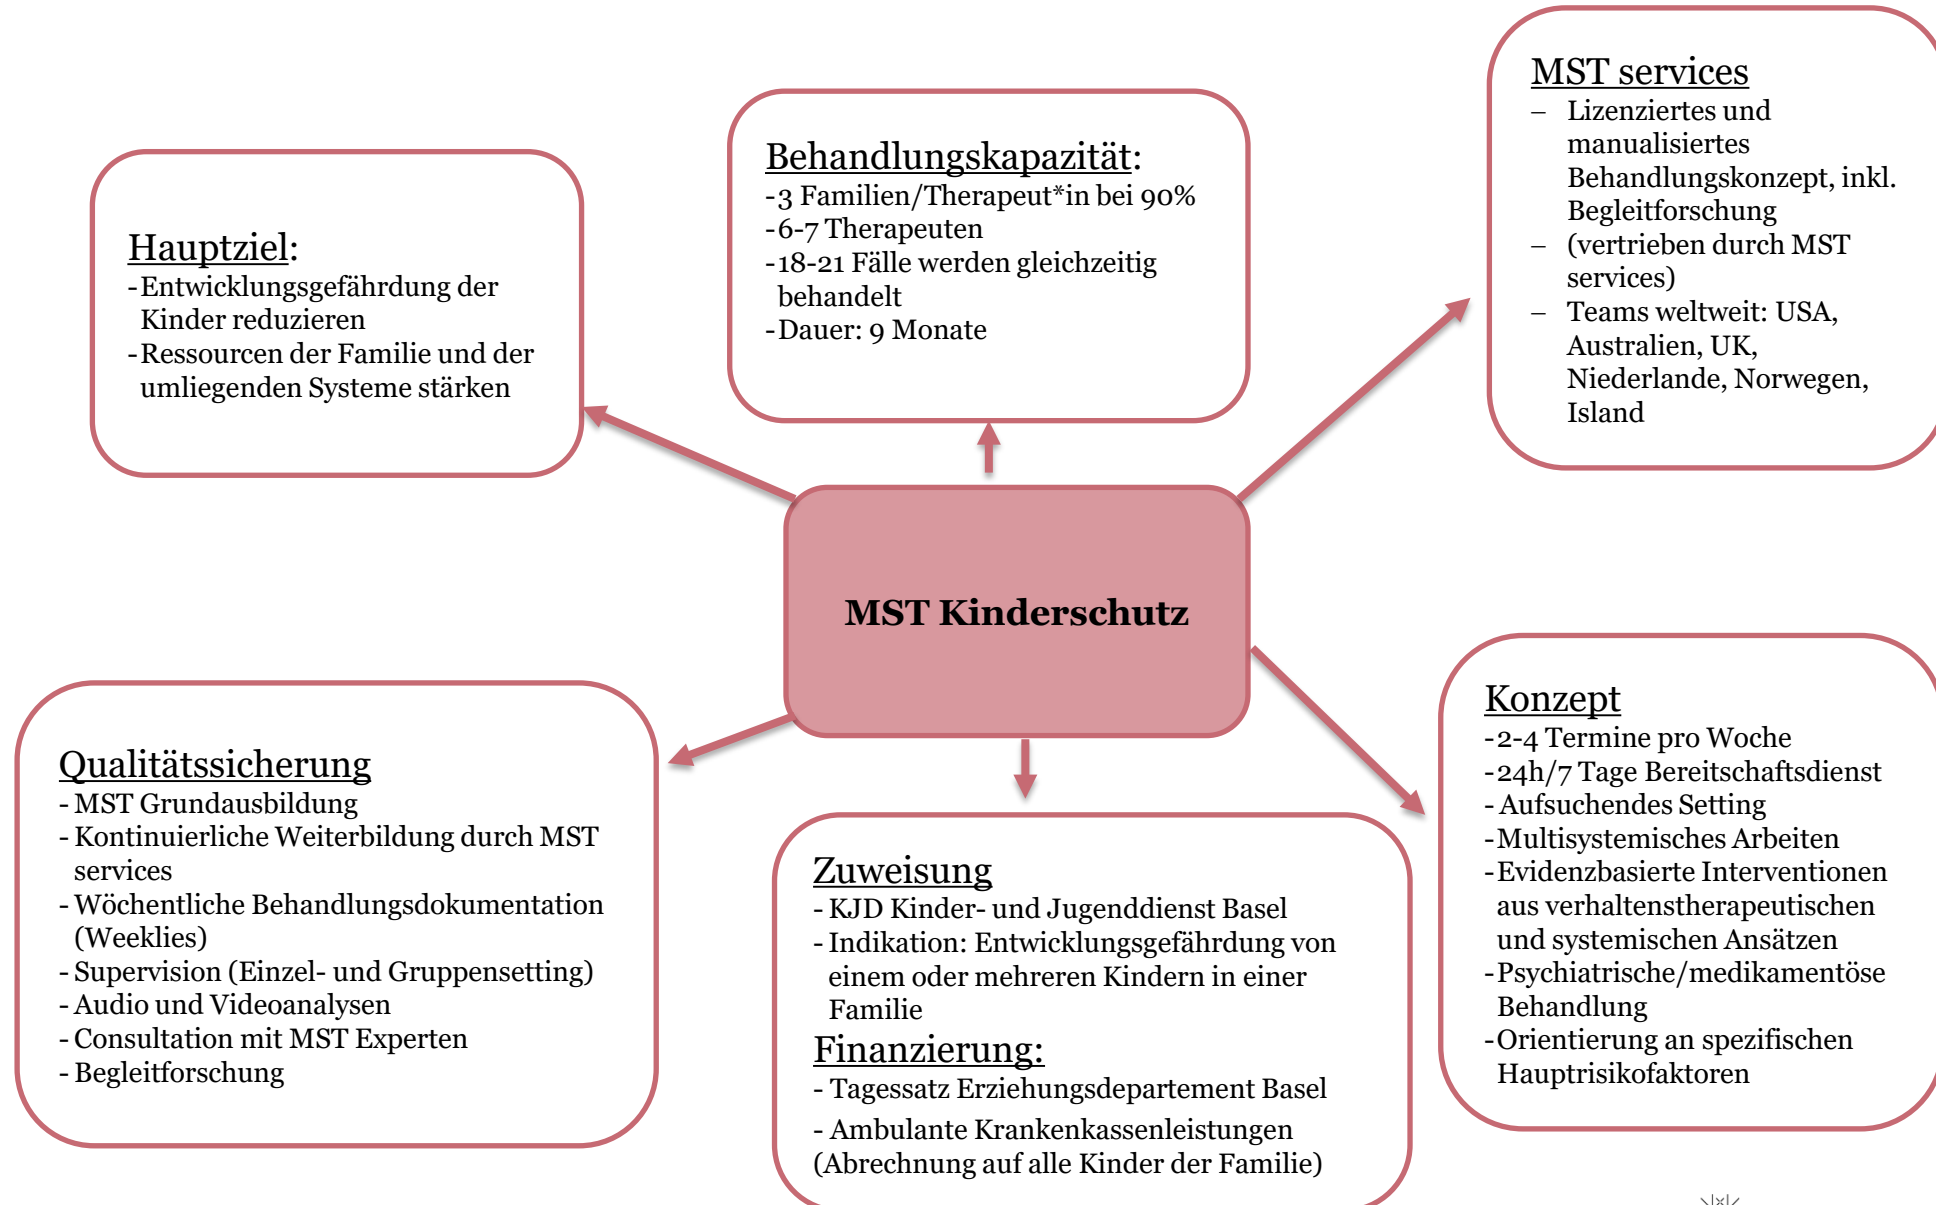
MST Kinderschutz

Hauptziel:
-Entwicklungsgefährdung der Kinder reduzieren
-Ressourcen der Familie und der umliegenden Systeme stärken

Behandlungskapazität:
-3 Familien/Therapeut*in bei 90%
-6-7 Therapeuten
-18-21 Fälle werden gleichzeitig behandelt
-Dauer: 9 Monate

MST services
– Lizenziertes und manualisiertes Behandlungskonzept, inkl. Begleitforschung
– (vertrieben durch MST services)
– Teams weltweit: USA, Australien, UK, Niederlande, Norwegen, Island

Qualitätssicherung
- MST Grundausbildung
- Kontinuierliche Weiterbildung durch MST services
- Wöchentliche Behandlungsdokumentation (Weeklies)
- Supervision (Einzel- und Gruppensetting)
- Audio und Videoanalysen
- Consultation mit MST Experten
- Begleitforschung

Zuweisung
- KJD Kinder- und Jugenddienst Basel
- Indikation: Entwicklungsgefährdung von einem oder mehreren Kindern in einer Familie

Finanzierung:
- Tagessatz Erziehungsdepartement Basel
- Ambulante Krankenkassenleistungen (Abrechnung auf alle Kinder der Familie)

Konzept
-2-4 Termine pro Woche
-24h/7 Tage Bereitschaftsdienst
-Aufsuchendes Setting
-Multisystemisches Arbeiten
-Evidenzbasierte Interventionen aus verhaltenstherapeutischen und systemischen Ansätzen
-Psychiatrische/medikamentöse Behandlung
-Orientierung an spezifischen Hauptrisikofaktoren